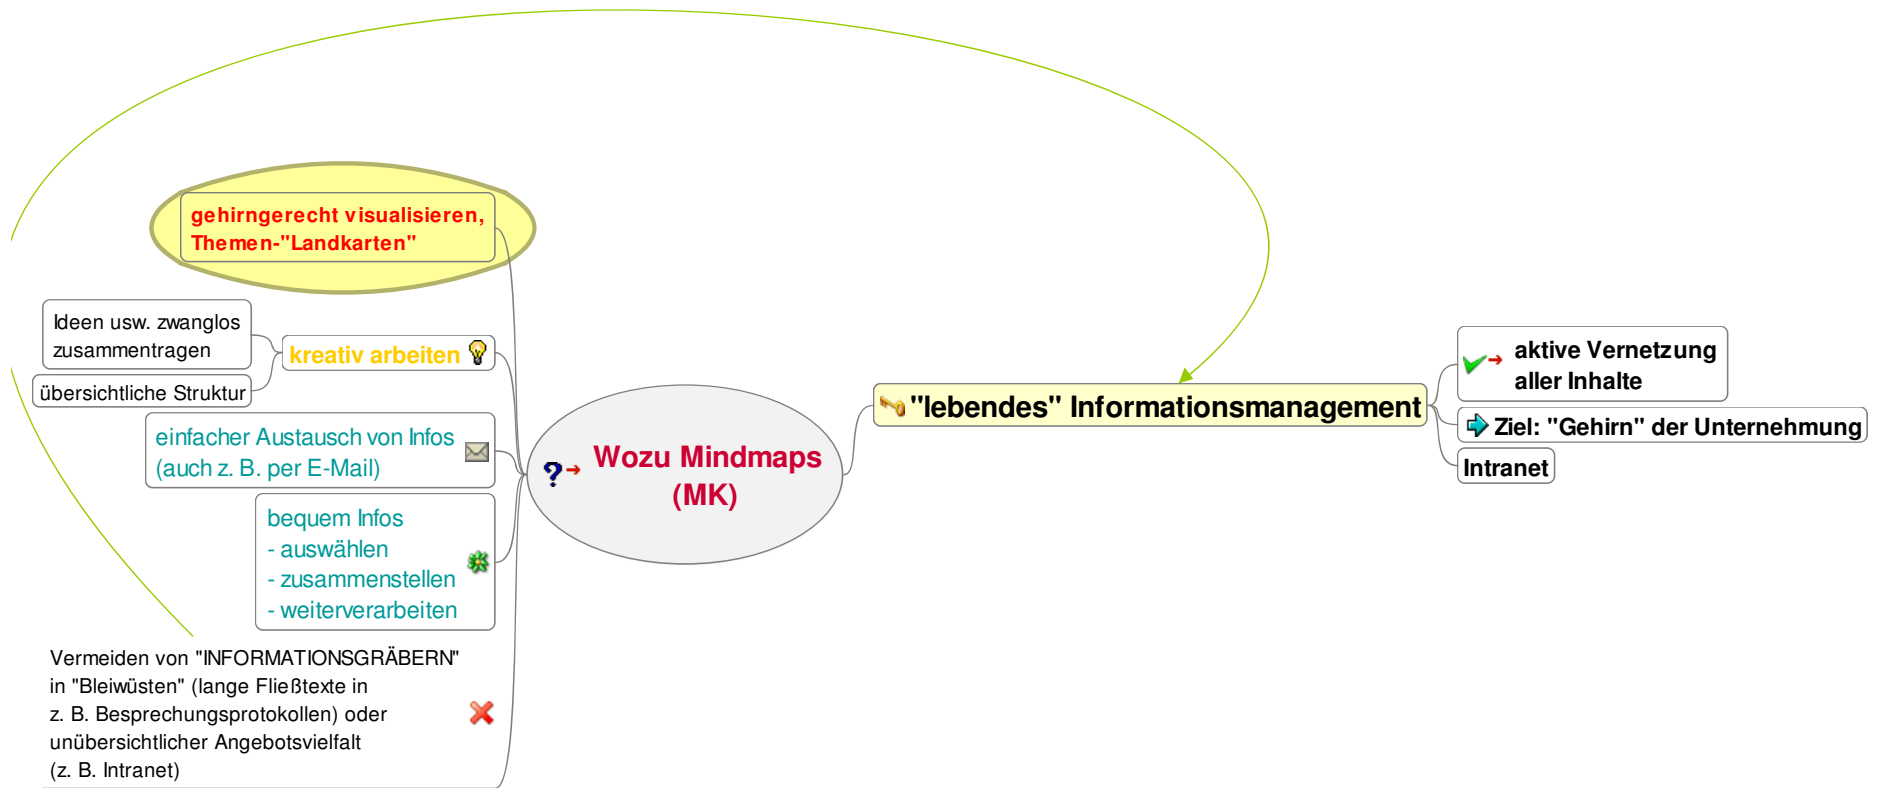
Wozu Mindmaps (MK)

gehirngerecht visualisieren, Themen-"Landkarten"

kreativ arbeiten

Ideen usw. zwanglos zusammentragen

übersichtliche Struktur

einfacher Austausch von Infos (auch z. B. per E-Mail)

bequem Infos
- auswählen
- zusammenstellen
- weiterverarbeiten

Vermeiden von "INFORMATIONSGRÄBERN" in "Bleiwüsten" (lange Fließtexte in z. B. Besprechungsprotokollen) oder unübersichtlicher Angebotsvielfalt (z. B. Intranet)

"lebendes" Informationsmanagement

aktive Vernetzung aller Inhalte

Ziel: "Gehirn" der Unternehmung

Intranet